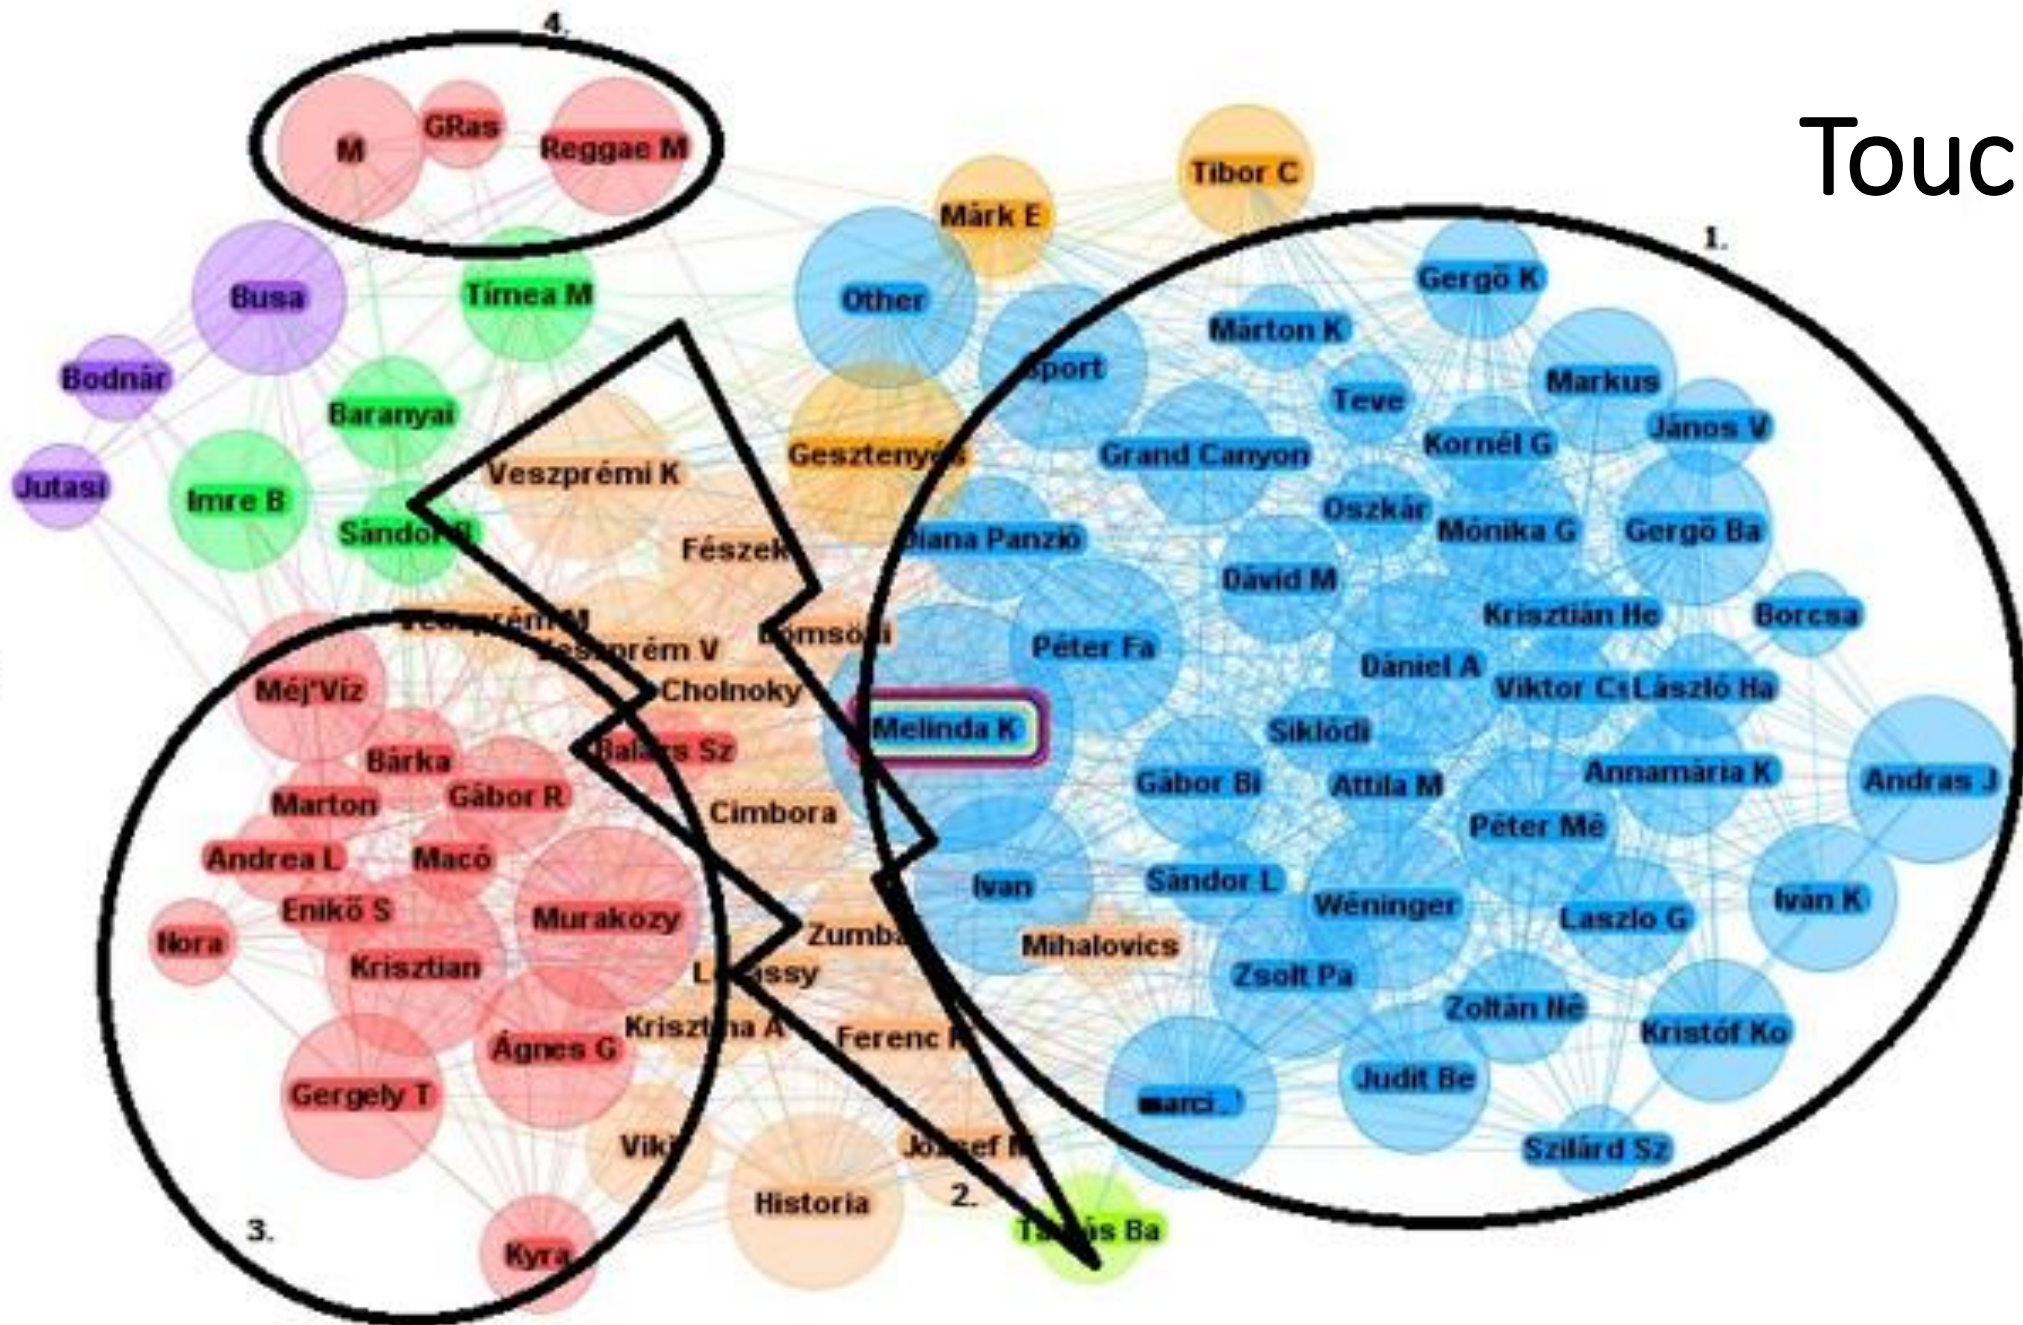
4.

Touc

M GRas Reggae M

Tibor C

Márk E

1.

Busa Tímea M Other Gergő K

Márton K

Bodnár Sport

Teve Markus

Baranyai

János V

Gesztenyés Grand Canyon Kornél G

Jutasi Veszprémi K

Imre B

Oszkár

Sándor B Mónika G Gergő Ba

Fészek Diana Panzió

Dávid M

Veszprém M Krisztián He Borcsa

Dömsödi

Veszprém V Péter Fa

Dániel A

Méj'Víz Cholnoky Viktor Cs László Ha

Melinda K Siklódi

Bárka Balázs Sz

Marton Gábor R Gábor Bi Attila M Annamária K Andras J

Cimbora

Péter Mé

Andrea L Macó

Ivan Sándor L

Enikő S

Wéninger Iván K

Nora Murakozy Laszlo G

Zumba Mihalovics

Krisztian

Lovassy Zsolt Pa

Zoltán Né

Krisztina A Ferenc R Kristóf Ko

Ágnes G

Judit Be

Gergely T marci_

Viki Szilárd Sz

József M

Historia 2.

3. Tamás Ba

Kyra